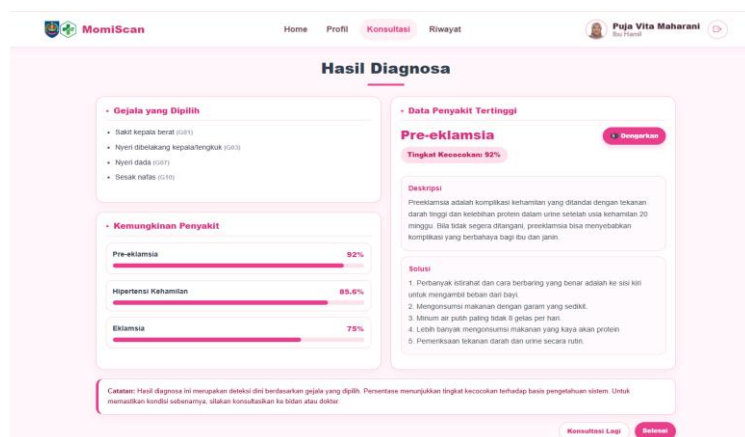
MomiScan

Home Profil Konsultasi Riwayat

Puja Vita Maharani
Ibu Hamil

Hasil Diagnosa

• Gejala yang Dipilih

• Sakit kepala berat (G01)
• Nyeri dibelakang kepala/tengkuk (G03)
• Nyeri dada (G07)
• Sesak nafas (G10)

• Kemungkinan Penyakit

Pre-eklamsia 92%

Hipertensi Kehamilan 85.6%

Eklamsia 75%

• Data Penyakit Tertinggi

Pre-eklamsia

Dengarkan

Tingkat Kecocokan: 92%

Deskripsi

Preeklamsia adalah komplikasi kehamilan yang ditandai dengan tekanan darah tinggi dan kelebihan protein dalam urine setelah usia kehamilan 20 minggu. Bila tidak segera ditangani, preeklamsia bisa menyebabkan komplikasi yang berbahaya bagi ibu dan janin.

Solusi

1. Perbanyak istirahat dan cara berbaring yang benar adalah ke sisi kiri untuk mengambil beban dari bayi.
2. Mengonsumsi makanan dengan garam yang sedikit.
3. Minum air putih paling tidak 8 gelas per hari.
4. Lebih banyak mengonsumsi makanan yang kaya akan protein
5. Pemeriksaan tekanan darah dan urine secara rutin.

Catatan: Hasil diagnosa ini merupakan deteksi dini berdasarkan gejala yang dipilih. Persentase menunjukkan tingkat kecocokan terhadap basis pengetahuan sistem. Untuk memastikan kondisi sebenarnya, silakan konsultasikan ke bidan atau dokter.

Konsultasi Lagi Selesai